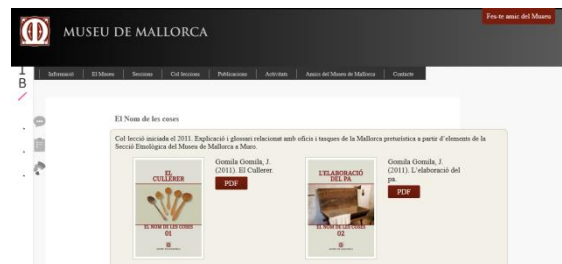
MUSEU DE MALLORCA

Fes-te amic del Museu

Informació | El Museu | Seccions | Col·leccions | Publicacions | Activitats | Amics del Museu de Mallorca | Contacte

El Nom de les coses

Col·lecció iniciada el 2011. Explicació i glossari relacionat amb oficis i tasques de la Mallorca preturística a partir d'elements de la Secció Etnològica del Museu de Mallorca a Muro.

EL CULLERER
EL NOM DE LES COSES
01

Gomila Gomila, J. (2011). El Cullerer.

PDF

L'ELABORACIÓ DEL PA
EL NOM DE LES COSES
02

Gomila Gomila, J. (2011). L'elaboració del pa.

PDF